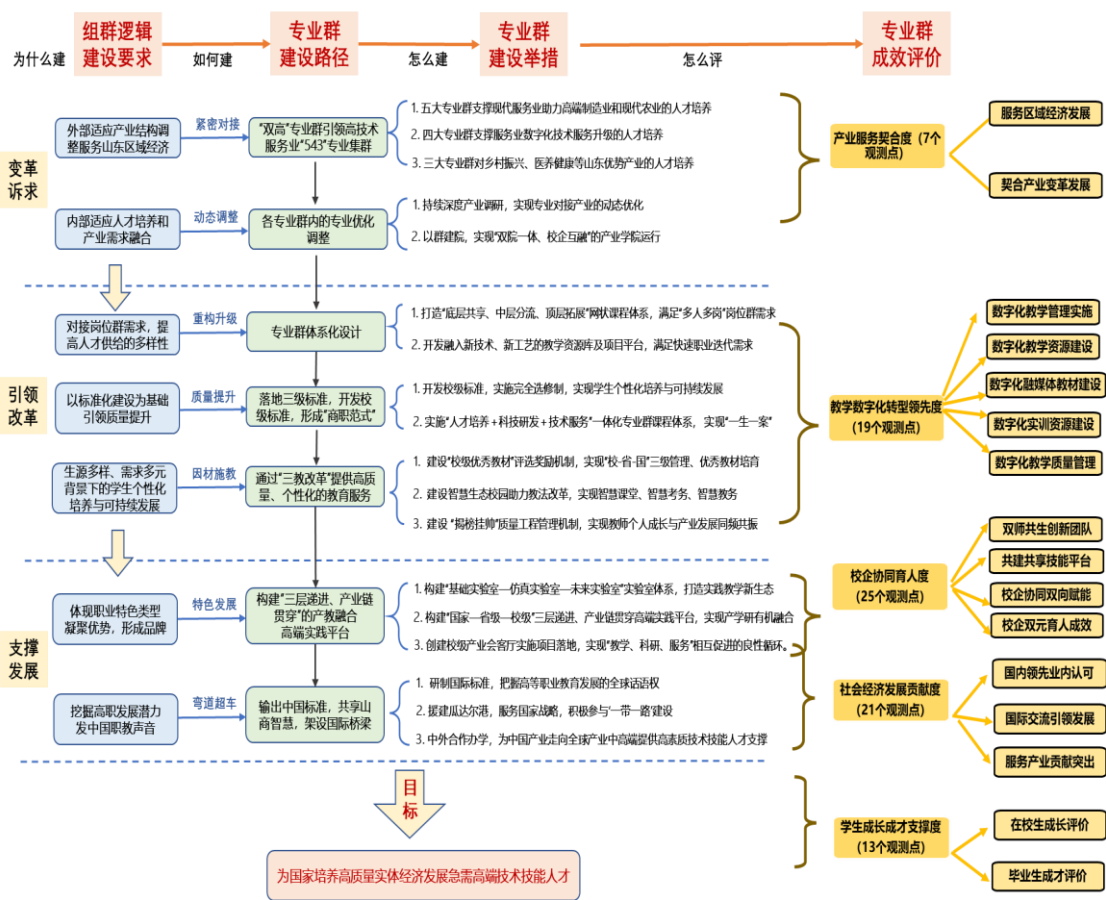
为什么建 组群逻辑建设要求 如何建 专业群建设路径 怎么建 专业群建设举措 怎么评 专业群成效评价

变革诉求

外部适应产业结构调整服务山东区域经济 紧密对接 "双高"专业群引领高技术服务业"543"专业集群

1. 五大专业群支撑现代服务业助力高端制造业和现代农业的人才培养
2. 四大专业群支撑服务业数字化技术服务升级的人才培养
3. 三大专业群对乡村振兴、医养健康等山东优势产业的人才培养

内部适应人才培养和产业需求融合 动态调整 各专业群内的专业优化调整

1. 持续深度产业调研，实现专业对接产业的动态优化
2. 以群建院，实现"双院一体、校企互融"的产业学院运行

产业服务契合度（7个观测点） 服务区域经济发展 契合产业变革发展

引领改革

对接岗位群需求，提高人才供给的多样性 重构升级 专业群体系化设计

1. 打造"底层共享、中层分流、顶层拓展"网状课程体系，满足"多人多岗"岗位群需求
2. 开发融入新技术、新工艺的教学资源库及项目平台，满足快速职业迭代需求

以标准化建设为基础引领质量提升 质量提升 落地三级标准，开发校级标准，形成"商职范式"

1. 开发校级标准，实施完全选修制，实现学生个性化培养与可持续发展
2. 实施"人才培养＋科技研发＋技术服务"一体化专业群课程体系，实现"一生一案"

生源多样、需求多元背景下的学生个性化培养与可持续发展 因材施教 通过"三教改革"提供高质量、个性化的教育服务

1. 建设"校级优秀教材"评选奖励机制，实现"校-省-国"三级管理、优秀教材培育
2. 建设智慧生态校园助力教法改革，实现智慧课堂、智慧考务、智慧教务
3. 建设"揭榜挂帅"质量工程管理机制，实现教师个人成长与产业发展同频共振

教学数字化转型领先度（19个观测点） 数字化教学管理实施 数字化教学资源建设 数字化融媒体教材建设 数字化实训资源建设 数字化教学质量管理

支撑发展

体现职业特色类型凝聚优势，形成品牌 特色发展 构建"三层递进、产业链贯穿"的产教融合高端实践平台

1. 构建"基础实验室—仿真实验室—未来实验室"实验室体系，打造实践教学新生态
2. 构建"国家—省级—校级"三层递进、产业链贯穿高端实践平台，实现产学研有机融合
3. 创建校级产业会客厅实施项目落地，实现"教学、科研、服务"相互促进的良性循环。

挖掘高职发展潜力发中国职教声音 弯道超车 输出中国标准，共享山商智慧，架设国际桥梁

1. 研制国际标准，把握高等职业教育发展的全球话语权
2. 援建瓜达尔港，服务国家战略，积极参与"一带一路"建设
3. 中外合作办学，为中国产业走向全球产业中高端提供高素质技术技能人才支撑

校企协同育人度（25个观测点） 双师共生创新团队 共建共享技能平台 校企协同双向赋能 校企双元育人成效

社会经济发展贡献度（21个观测点） 国内领先业内认可 国际交流引领发展 服务产业贡献突出

目标

为国家培养高质量实体经济发展急需高端技术技能人才

学生成长成才支撑度（13个观测点） 在校生成长评价 毕业生成才评价